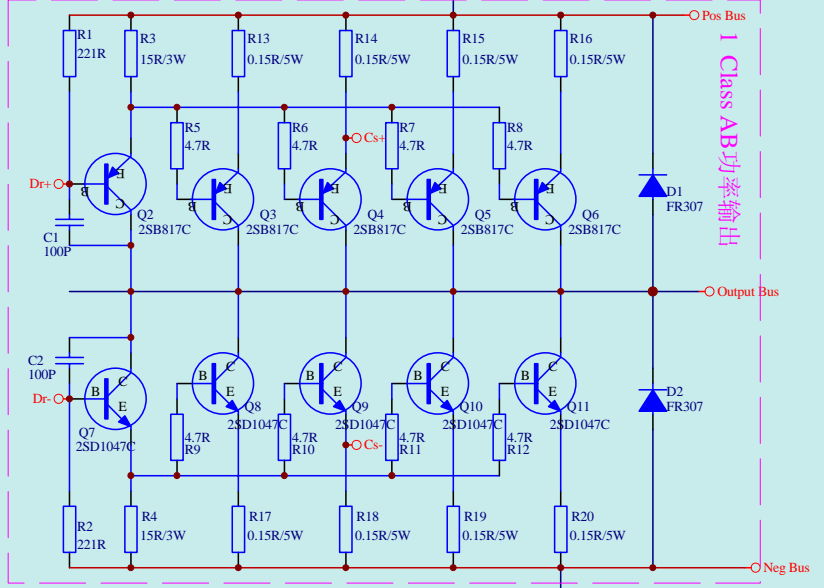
R1
221R
R3
15R/3W
R13
0.15R/5W
R14
0.15R/5W
R15
0.15R/5W
R16
0.15R/5W
Pos Bus
1 Class AB功率输出
R5
4.7R
R6
4.7R
Cs+
R7
4.7R
R8
4.7R
Dr+
B
E
C
Q2
2SB817C
B
E
C
Q3
2SB817C
B
E
C
Q4
2SB817C
B
E
C
Q5
2SB817C
B
E
C
Q6
2SB817C
D1
FR307
C1
100P
Output Bus
C2
100P
Dr-
B
C
E
Q7
2SD1047C
B
C
E
Q8
2SD1047C
B
C
E
Q9
2SD1047C
B
C
E
Q10
2SD1047C
B
C
E
Q11
2SD1047C
D2
FR307
4.7R
R9
4.7R
R10
Cs-
4.7R
R11
4.7R
R12
R2
221R
R4
15R/3W
R17
0.15R/5W
R18
0.15R/5W
R19
0.15R/5W
R20
0.15R/5W
Neg Bus